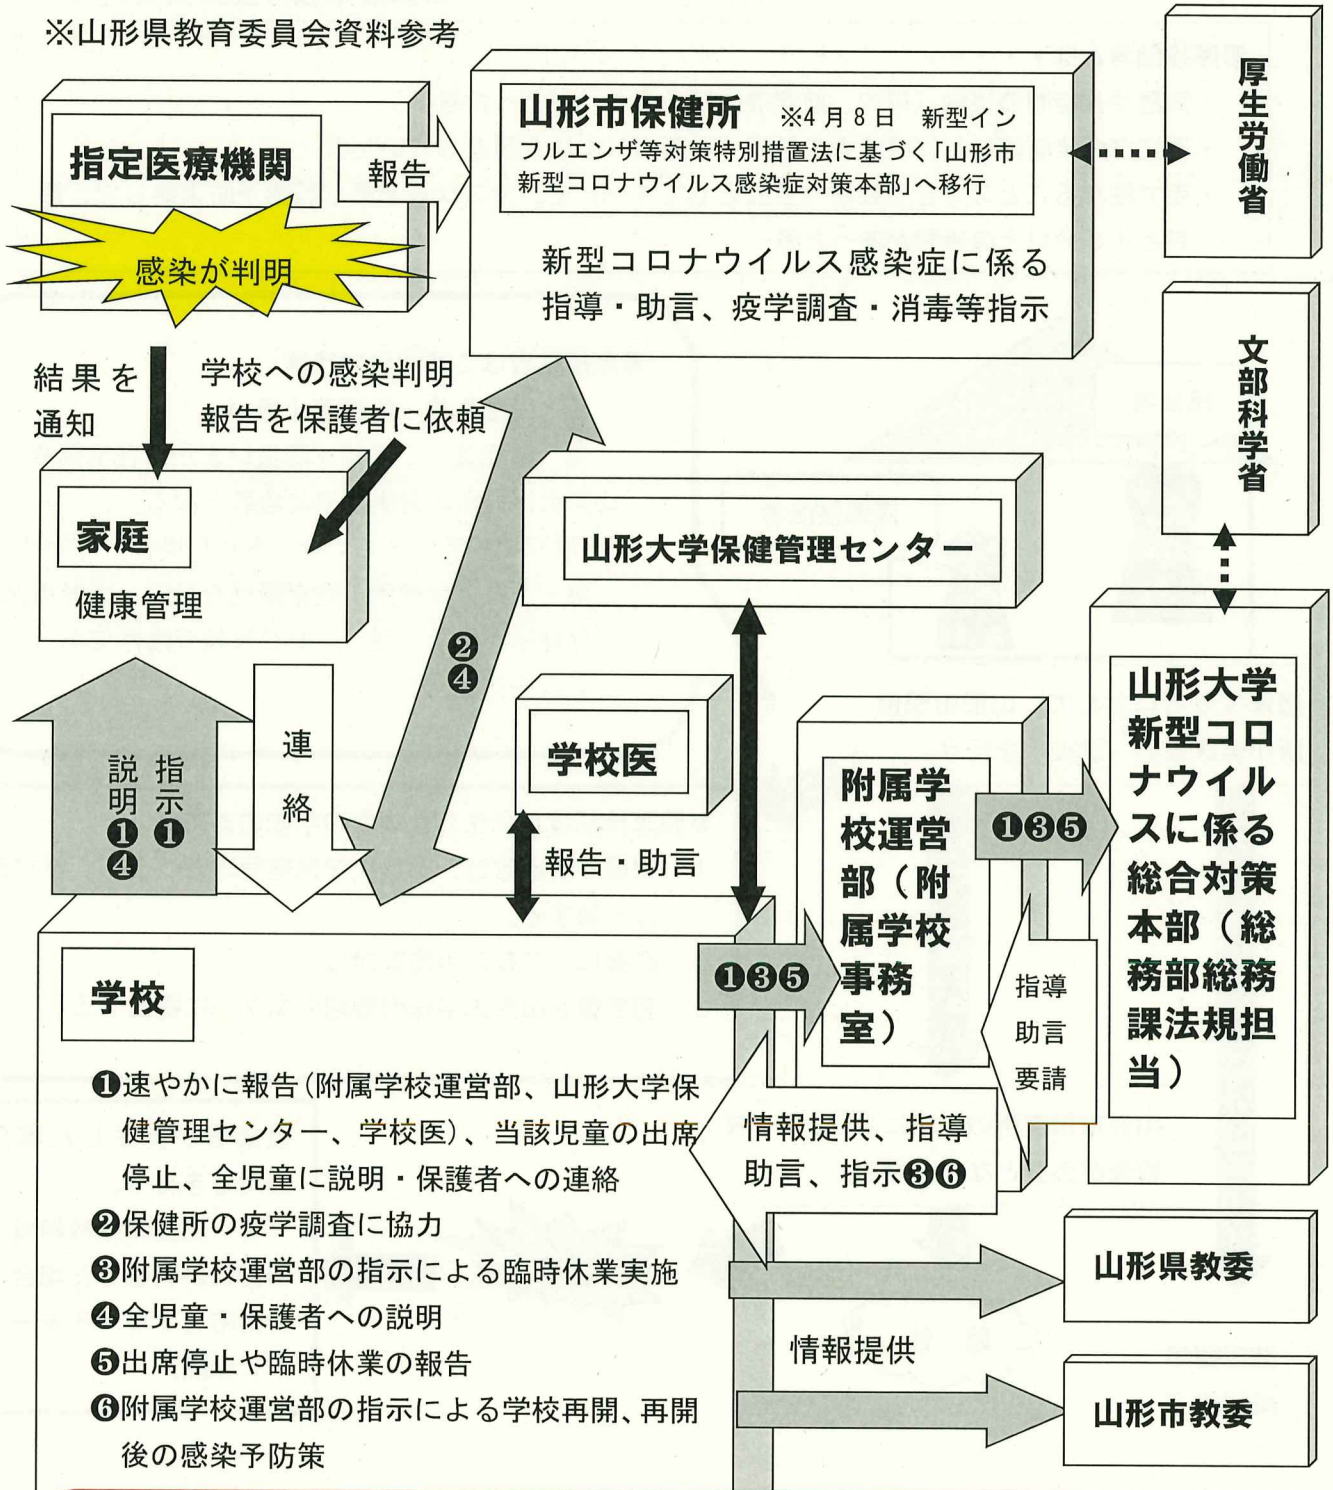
※山形県教育委員会資料参考

指定医療機関

感染が判明

報告

山形市保健所　※4月8日　新型インフルエンザ等対策特別措置法に基づく「山形市新型コロナウイルス感染症対策本部」へ移行

新型コロナウイルス感染症に係る指導・助言、疫学調査・消毒等指示

厚生労働省

文部科学省

結果を通知

学校への感染判明報告を保護者に依頼

家庭

健康管理

山形大学保健管理センター

❷❹

学校医

説明❶❹

指示❶

連絡

報告・助言

附属学校運営部（附属学校事務室）

❶❸❺

山形大学新型コロナウイルスに係る総合対策本部（総務部総務課法規担当）

指導助言要請

学校

❶❸❺

❶速やかに報告（附属学校運営部、山形大学保健管理センター、学校医）、当該児童の出席停止、全児童に説明・保護者への連絡
❷保健所の疫学調査に協力
❸附属学校運営部の指示による臨時休業実施
❹全児童・保護者への説明
❺出席停止や臨時休業の報告
❻附属学校運営部の指示による学校再開、再開後の感染予防策

情報提供、指導助言、指示❸❻

山形県教委

情報提供

山形市教委